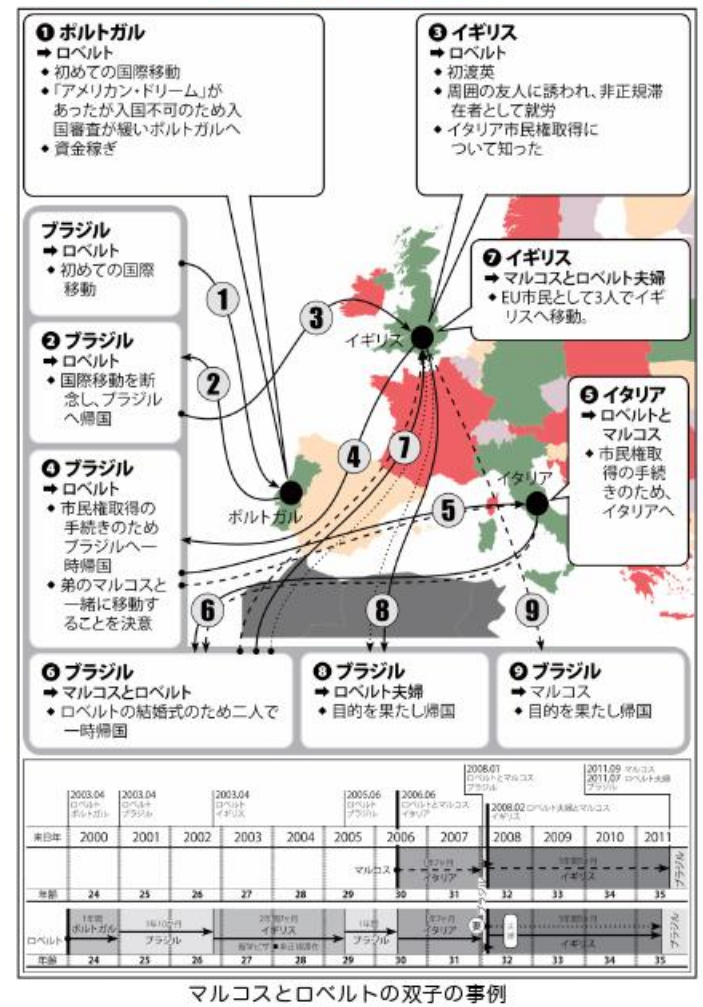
❶ ポルトガル
➡ ロベルト
◆ 初めての国際移動
◆「アメリカン・ドリーム」があったが入国不可のため入国審査が緩いポルトガルへ
◆ 資金稼ぎ

❸ イギリス
➡ ロベルト
◆ 初渡英
◆ 周囲の友人に誘われ、非正規滞在者として就労
◆ イタリア市民権取得について知った

ブラジル
➡ ロベルト
◆ 初めての国際移動

❷ ブラジル
➡ ロベルト
◆ 国際移動を断念し、ブラジルへ帰国

❼ イギリス
➡ マルコスとロベルト夫婦
◆ EU市民として3人でイギリスへ移動。

❹ ブラジル
➡ ロベルト
◆ 市民権取得の手続きのためブラジルへ一時帰国
◆ 弟のマルコスと一緒に移動することを決意

❺ イタリア
➡ ロベルトとマルコス
◆ 市民権取得の手続きのため、イタリアへ

1 2 3 4 5 6 7 8 9

イギリス
ポルトガル
イタリア

❻ ブラジル
➡ マルコスとロベルト
◆ ロベルトの結婚式のため二人で一時帰国

❽ ブラジル
➡ ロベルト夫婦
◆ 目的を果たし帰国

❾ ブラジル
➡ マルコス
◆ 目的を果たし帰国

2003.04 ロベルト ポルトガル
2003.04 ロベルト ブラジル
2003.04 ロベルト イギリス
2005.06 ロベルト ブラジル
2006.06 ロベルトとマルコス イタリア
2008.01 ロベルトとマルコス ブラジル
2008.02 ロベルト夫婦とマルコス イギリス
2011.09 マルコス ブラジル
2011.07 ロベルト夫婦 ブラジル

| 来日年 | 2000 | 2001 | 2002 | 2003 | 2004 | 2005 | 2006 | 2007 | 2008 | 2009 | 2010 | 2011 |
|---|---|---|---|---|---|---|---|---|---|---|---|---|
| 年齢 | 24 | 25 | 26 | 27 | 28 | 29 | 30 | 31 | 32 | 33 | 34 | 35 |
| 年齢 | 24 | 25 | 26 | 27 | 28 | 29 | 30 | 31 | 32 | 33 | 34 | 35 |

マルコス イタリア イギリス ブラジル
ロベルト ポルトガル ブラジル イギリス ブラジル イタリア イギリス ブラジル

マルコスとロベルトの双子の事例